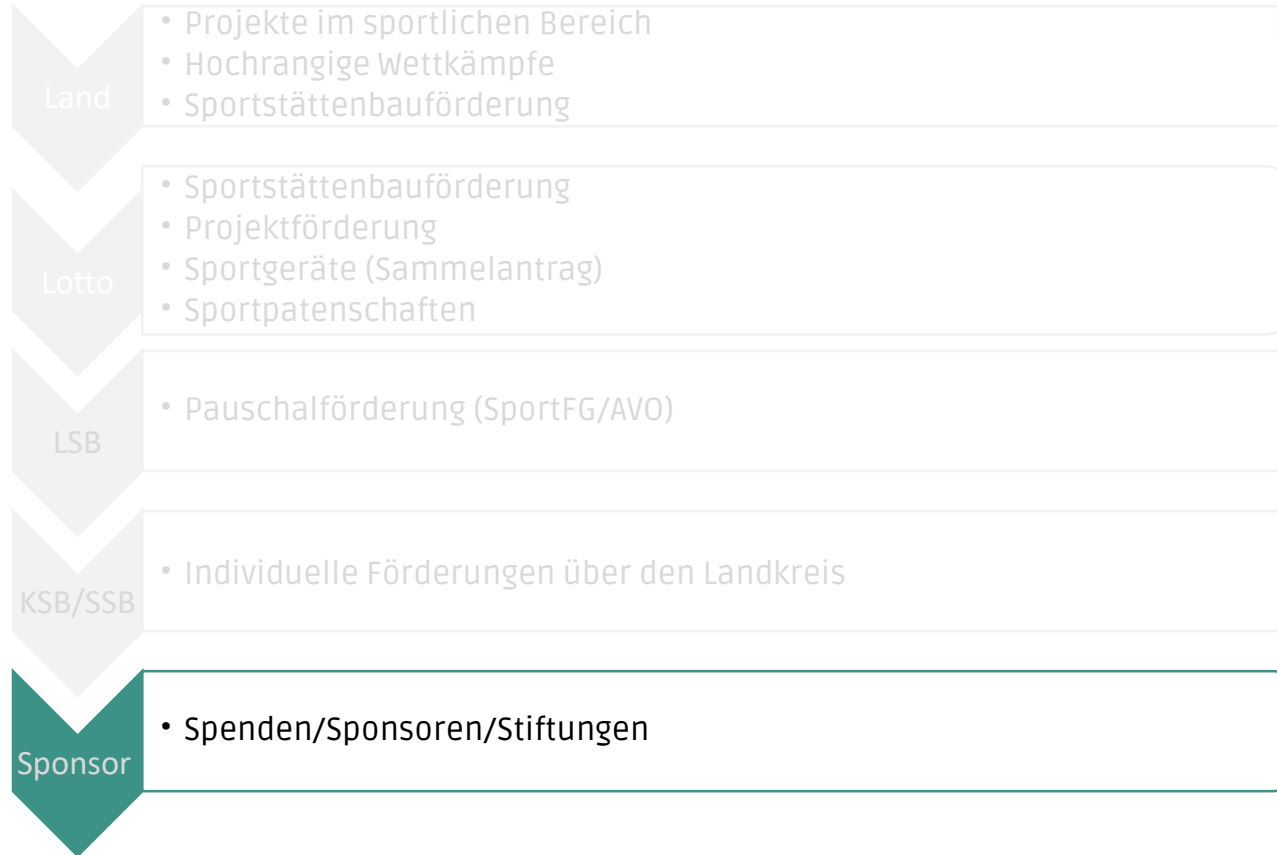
Land

- Projekte im sportlichen Bereich
- Hochrangige Wettkämpfe
- Sportstättenbauförderung

Lotto

- Sportstättenbauförderung
- Projektförderung
- Sportgeräte (Sammelantrag)
- Sportpatenschaften

LSB

- Pauschalförderung (SportFG/AVO)

KSB/SSB

- Individuelle Förderungen über den Landkreis

Sponsor

- Spenden/Sponsoren/Stiftungen